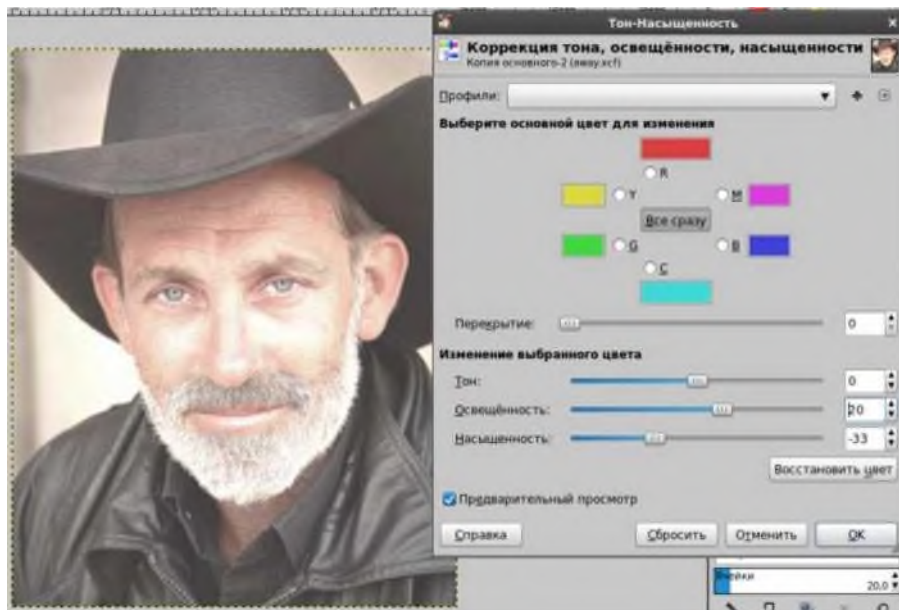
Тон-Насыщенность

Коррекция тона, освещённости, насыщенности
Копия основного-2 (вжву.xcf)

Профили:

Выберите основной цвет для изменения

R
Y
M
Все сразу
G
B
C

Перекрытие: 0

Изменение выбранного цвета

Тон: 0
Освещённость: 20
Насыщенность: -33

Восстановить цвет

Предварительный просмотр

Справка
Сбросить
Отменить
OK

Ячейки
20.0